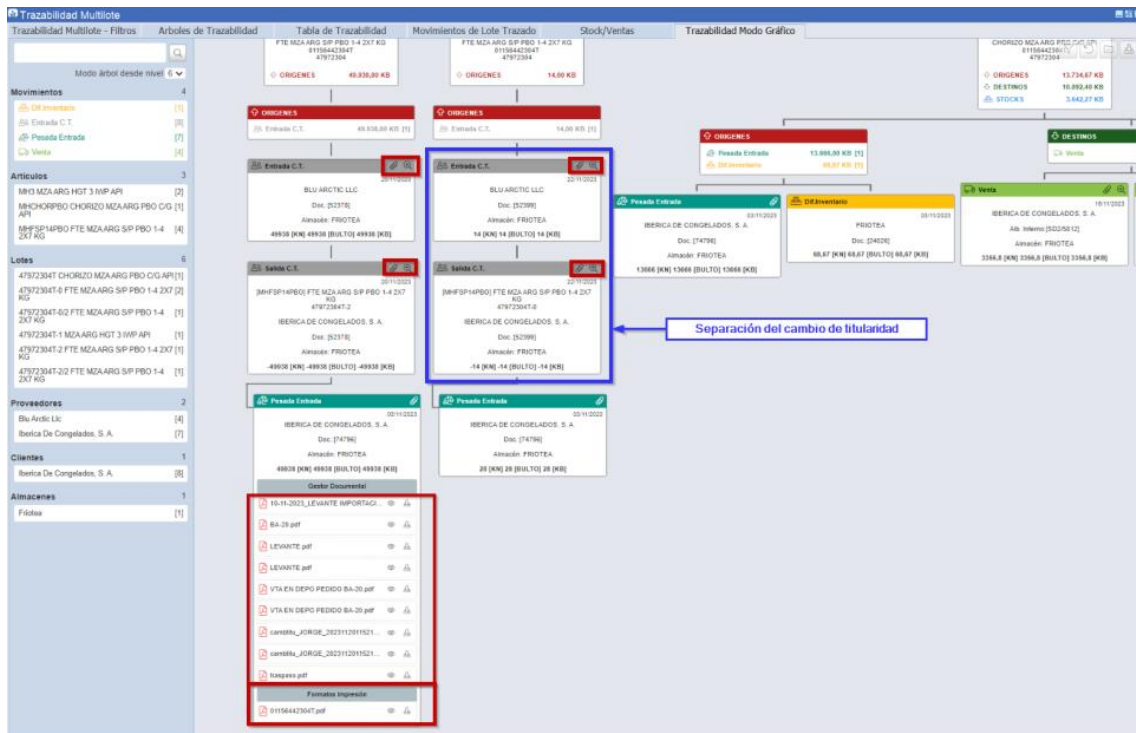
Trazabilidad Multilote

Trazabilidad Multilote - Filtros | Arboles de Trazabilidad | Tabla de Trazabilidad | Movimientos de Lote Trazado | Stock/Ventas | Trazabilidad Modo Gráfico

Modo árbol desde nivel 6

Movimientos 4
Dif.Inventario [1]
Entrada C.T. [8]
Pesada Entrada [7]
Venta [4]

Articulos 3
MH3 MZA ARG HGT 3 IWP API [2]
MHCHORPBO CHORIZO MZA ARG PBO C/G API [1]
MHFSP14PBO FTE MZA ARG S/P PBO 1-4 2X7 KG [4]

Lotes 6
47972304T CHORIZO MZA ARG PBO C/G API [1]
47972304T-0 FTE MZA ARG S/P PBO 1-4 2X7 KG [2]
47972304T-0/2 FTE MZA ARG S/P PBO 1-4 2X7 KG [1]
47972304T-1 MZA ARG HGT 3 IWP API [1]
47972304T-2 FTE MZA ARG S/P PBO 1-4 2X7 KG [1]
47972304T-2/2 FTE MZA ARG S/P PBO 1-4 2X7 KG [1]

Proveedores 2
Blu Arctic Llc [4]
Iberica De Congelados, S. A. [7]

Clientes 1
Iberica De Congelados, S. A. [8]

Almacenes 1
Friotea [1]

FTE MZA ARG S/P PBO 1-4 2X7 KG
01156442304T
47972304
ORIGENES 49.938,00 KB

FTE MZA ARG S/P PBO 1-4 2X7 KG
01156442304T
47972304
ORIGENES 14,00 KB

CHORIZO MZA ARG PBO C/G API
01156442304T
47972304
ORIGENES 13.734,67 KB
DESTINOS 10.092,40 KB
STOCKS 3.642,27 KB

ORIGENES
Entrada C.T. 49.938,00 KB [1]

ORIGENES
Entrada C.T. 14,00 KB [1]

ORIGENES
Pesada Entrada 13.666,00 KB [1]
Dif.Inventario 68,67 KB [1]

DESTINOS
Venta

Entrada C.T.
20/11/2023
BLU ARCTIC LLC
Doc. [52378]
Almacén: FRIOTEA
49938 [KN] 49938 [BULTO] 49938 [KB]

Entrada C.T.
22/11/2023
BLU ARCTIC LLC
Doc. [52399]
Almacén: FRIOTEA
14 [KN] 14 [BULTO] 14 [KB]

Pesada Entrada
03/11/2023
IBERICA DE CONGELADOS, S. A.
Doc. [74796]
Almacén: FRIOTEA
13666 [KN] 13666 [BULTO] 13666 [KB]

Dif.Inventario
03/11/2023
FRIOTEA
Doc. [24026]
68,67 [KN] 68,67 [BULTO] 68,67 [KB]

Venta
10/11/2023
IBERICA DE CONGELADOS, S. A.
Alb. Interno [SD2/5812]
Almacén: FRIOTEA
3356,8 [KN] 3356,8 [BULTO] 3356,8 [KB]

Salida C.T.
20/11/2023
[MHFSP14PBO] FTE MZA ARG S/P PBO 1-4 2X7 KG
47972304T-2
IBERICA DE CONGELADOS, S. A.
Doc. [52378]
Almacén: FRIOTEA
-49938 [KN] -49938 [BULTO] -49938 [KB]

Salida C.T.
22/11/2023
[MHFSP14PBO] FTE MZA ARG S/P PBO 1-4 2X7 KG
47972304T-0
IBERICA DE CONGELADOS, S. A.
Doc. [52399]
Almacén: FRIOTEA
-14 [KN] -14 [BULTO] -14 [KB]

Separación del cambio de titularidad

Pesada Entrada
03/11/2023
IBERICA DE CONGELADOS, S. A.
Doc. [74796]
Almacén: FRIOTEA
49938 [KN] 49938 [BULTO] 49938 [KB]

Pesada Entrada
03/11/2023
IBERICA DE CONGELADOS, S. A.
Doc. [74796]
Almacén: FRIOTEA
28 [KN] 28 [BULTO] 28 [KB]

Gestor Documental
10-11-2023_LEVANTE IMPORTACI...
BA-20.pdf
LEVANTE.pdf
LEVANTE.pdf
VTA EN DEPO PEDIDO BA-20.pdf
VTA EN DEPO PEDIDO BA-20.pdf
cambtitu_JORGE_2023112011521...
cambtitu_JORGE_2023112011521...
Traspaso.pdf

Formatos Impresión
01156442304T.pdf